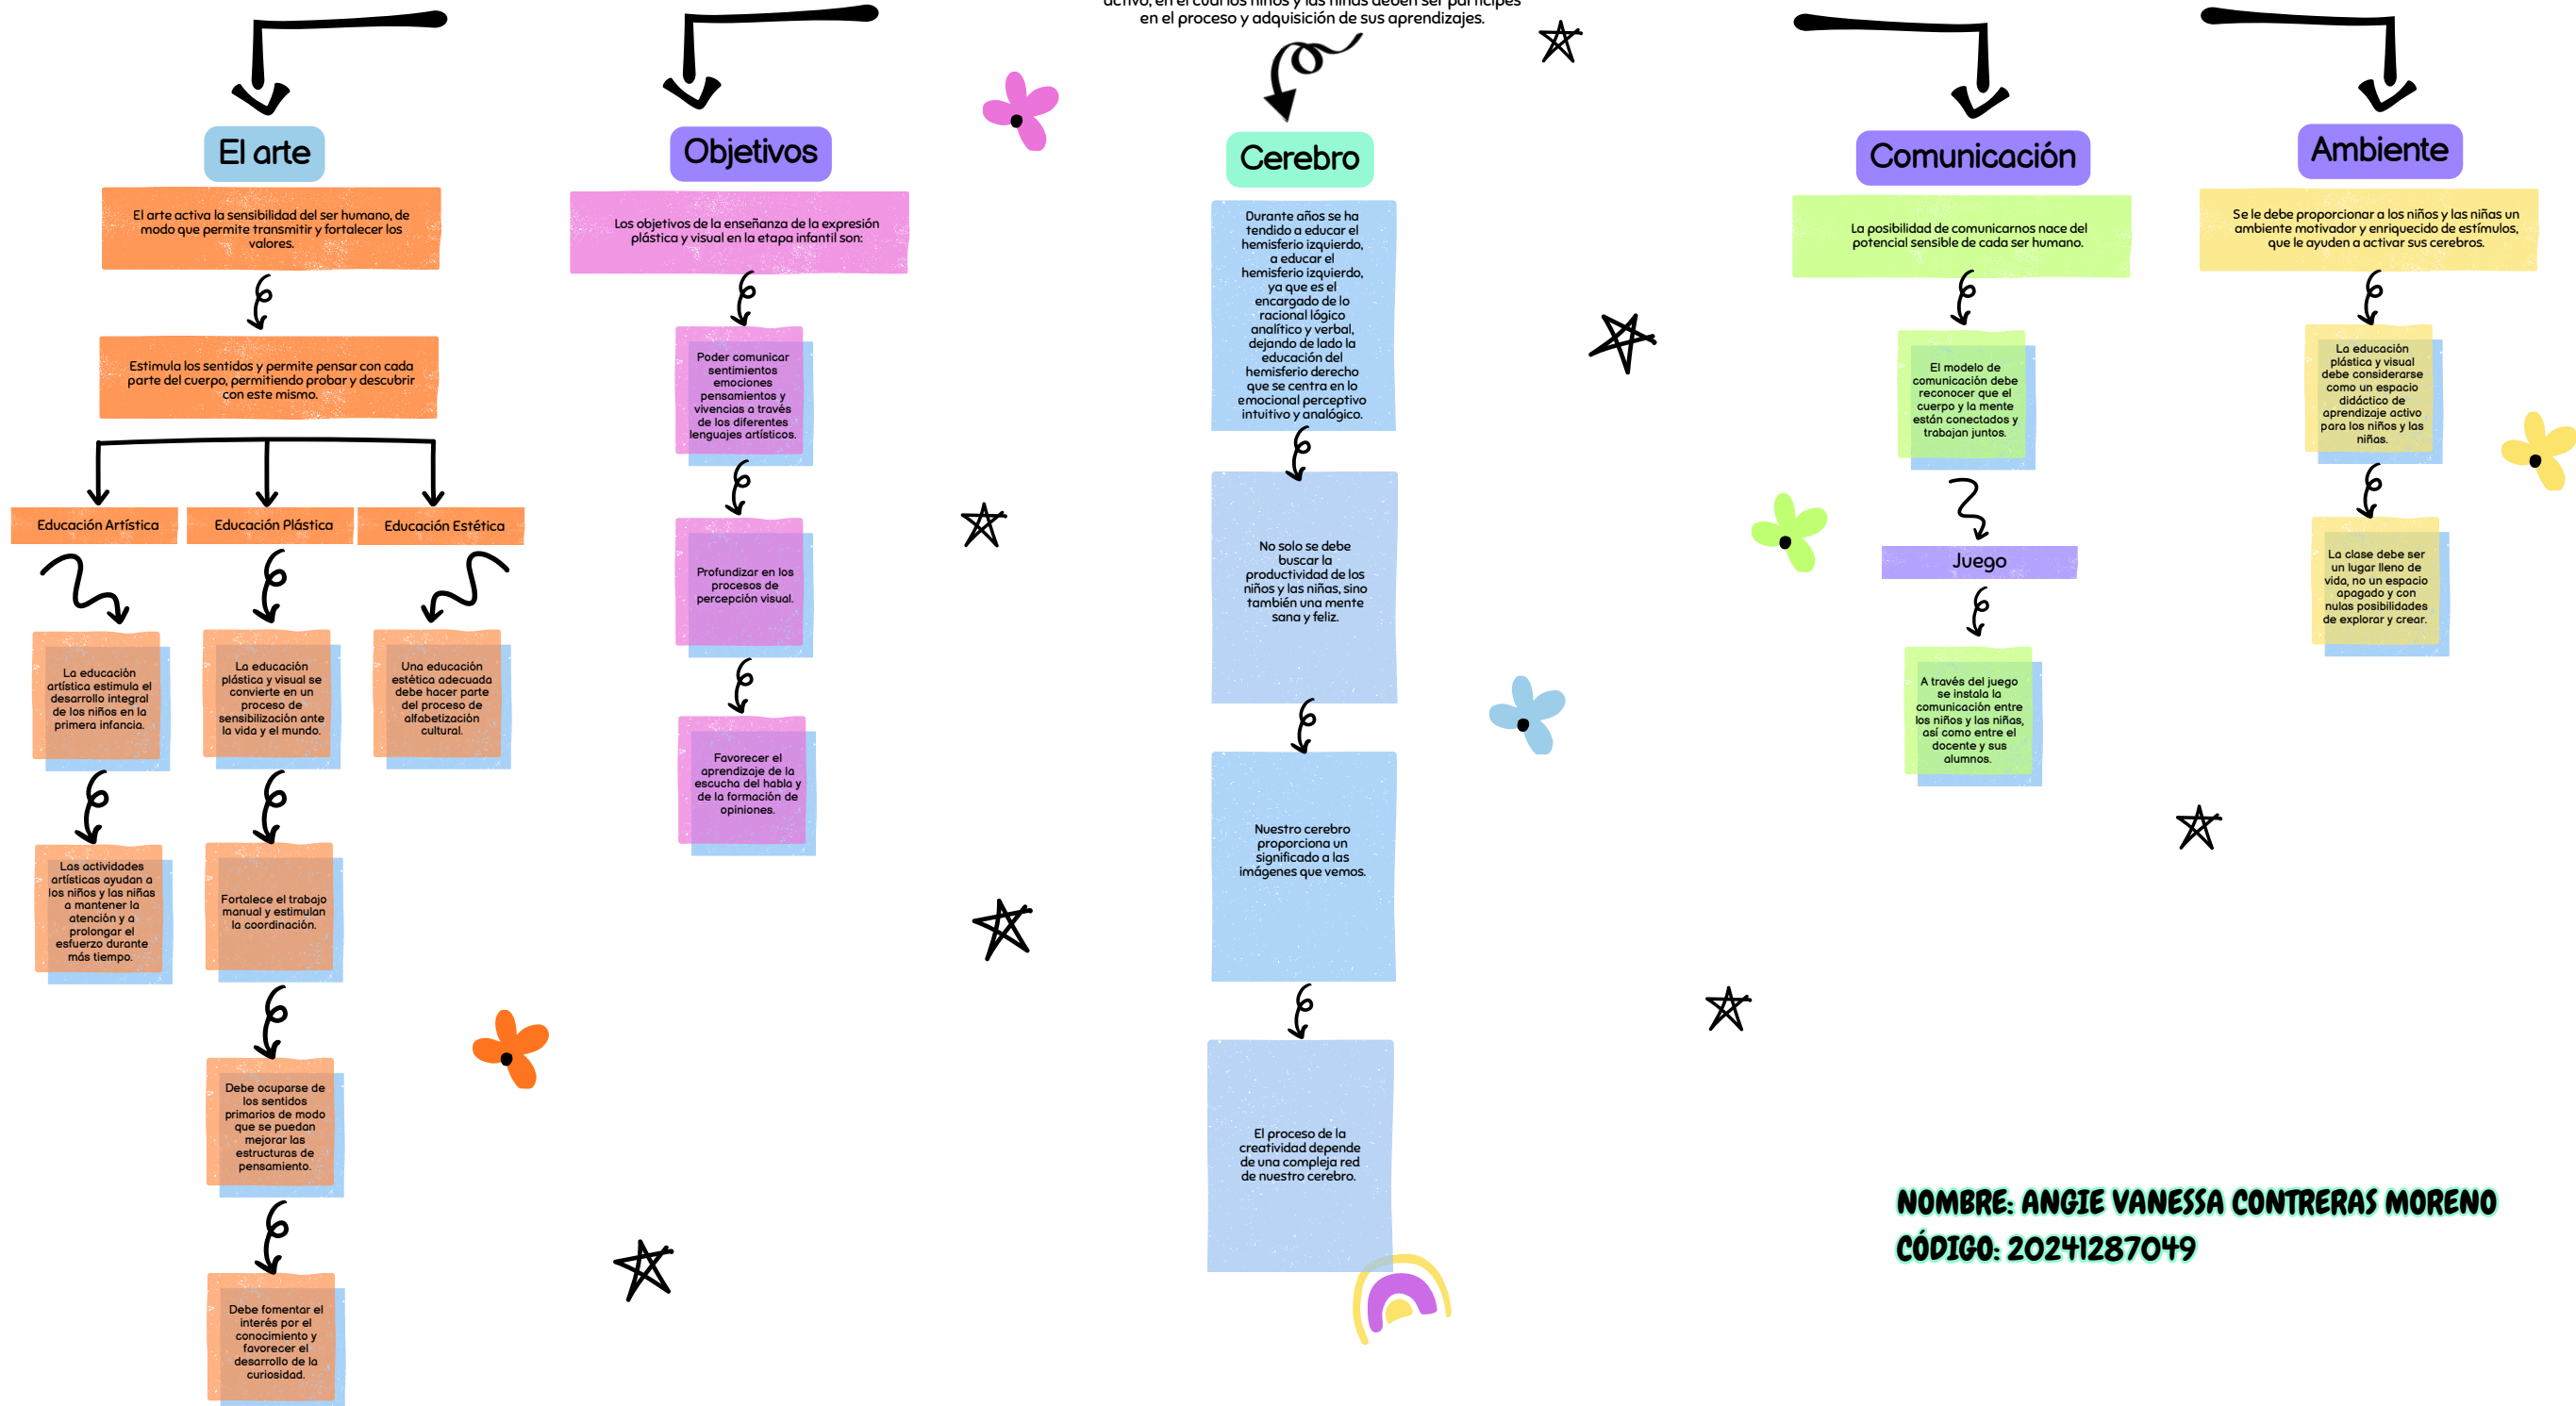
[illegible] en el proceso y adquisición de sus aprendizajes.

El arte

El arte activa la sensibilidad del ser humano, de modo que permite transmitir y fortalecer los valores.

Estimula los sentidos y permite pensar con cada parte del cuerpo, permitiendo probar y descubrir con este mismo.

Educación Artística

Educación Plástica

Educación Estética

La educación artística estimula el desarrollo integral de los niños en la primera infancia.

Las actividades artísticas ayudan a los niños y las niñas a mantener la atención y a prolongar el esfuerzo durante más tiempo.

La educación plástica y visual se convierte en un proceso de sensibilización ante la vida y el mundo.

Fortalece el trabajo manual y estimulan la coordinación.

Debe ocuparse de los sentidos primarios de modo que se puedan mejorar las estructuras de pensamiento.

Debe fomentar el interés por el conocimiento y favorecer el desarrollo de la curiosidad.

Una educación estética adecuada debe hacer parte del proceso de alfabetización cultural.

Objetivos

Los objetivos de la enseñanza de la expresión plástica y visual en la etapa infantil son:

Poder comunicar sentimientos emociones pensamientos y vivencias a través de los diferentes lenguajes artísticos.

Profundizar en los procesos de percepción visual.

Favorecer el aprendizaje de la escucha del habla y de la formación de opiniones.

Cerebro

Durante años se ha tendido a educar el hemisferio izquierdo, a educar el hemisferio izquierdo, ya que es el encargado de lo racional lógico analítico y verbal, dejando de lado la educación del hemisferio derecho que se centra en lo emocional perceptivo intuitivo y analógico.

No solo se debe buscar la productividad de los niños y las niñas, sino también una mente sana y feliz.

Nuestro cerebro proporciona un significado a las imágenes que vemos.

El proceso de la creatividad depende de una compleja red de nuestro cerebro.

Comunicación

La posibilidad de comunicarnos nace del potencial sensible de cada ser humano.

El modelo de comunicación debe reconocer que el cuerpo y la mente están conectados y trabajan juntos.

Juego

A través del juego se instala la comunicación entre los niños y las niñas, así como entre el docente y sus alumnos.

Ambiente

Se le debe proporcionar a los niños y las niñas un ambiente motivador y enriquecido de estímulos, que le ayuden a activar sus cerebros.

La educación plástica y visual debe considerarse como un espacio didáctico de aprendizaje activo para los niños y las niñas.

La clase debe ser un lugar lleno de vida, no un espacio apagado y con nulas posibilidades de explorar y crear.

NOMBRE: ANGIE VANESSA CONTRERAS MORENO
CÓDIGO: 20241287049